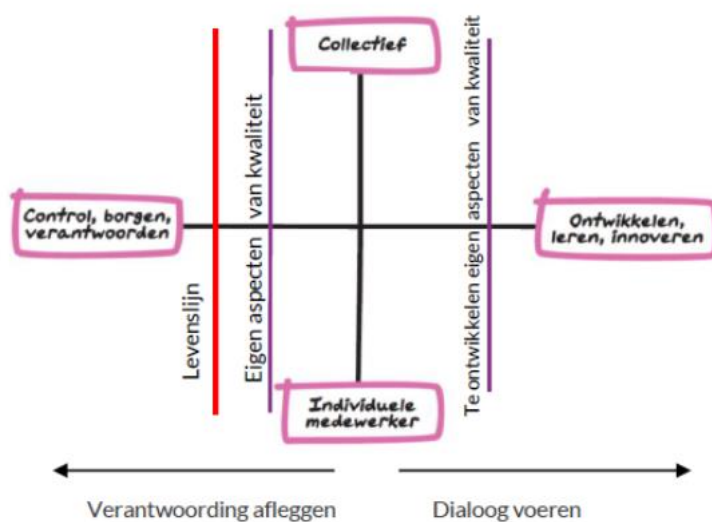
Collectief

Control, borgen, verantwoorden

Ontwikkelen, leren, innoveren

Levenslijn

Eigen aspecten van kwaliteit

Te ontwikkelen eigen aspecten van kwaliteit

Individuele medewerker

Verantwoording afleggen

Dialoog voeren